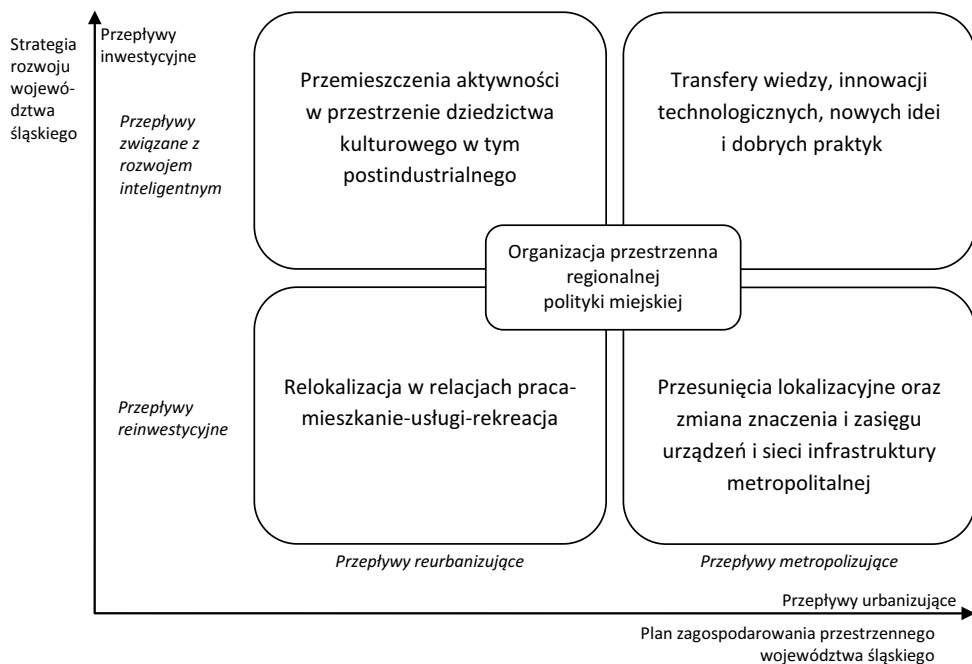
Strategia rozwoju województwa śląskiego

Przepływy inwestycyjne

Przepływy związane z rozwojem inteligentnym

Przemieszczenia aktywności w przestrzenie dziedzictwa kulturowego w tym postindustrialnego

Transfery wiedzy, innowacji technologicznych, nowych idei i dobrych praktyk

Organizacja przestrzenna regionalnej polityki miejskiej

Przepływy reinwestycyjne

Relokalizacja w relacjach praca-mieszkanie-usługi-rekreacja

Przesunięcia lokalizacyjne oraz zmiana znaczenia i zasięgu urządzeń i sieci infrastruktury metropolitalnej

Przepływy reurbanizujące

Przepływy metropolizujące

Przepływy urbanizujące

Plan zagospodarowania przestrzennego województwa śląskiego